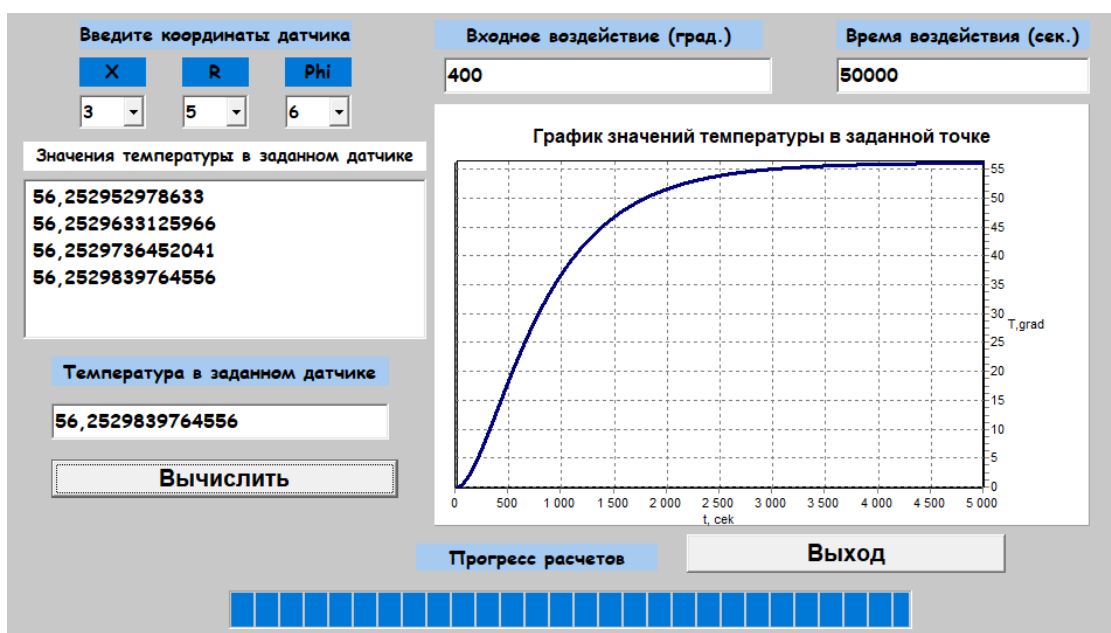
Введите координаты датчика

X R Phi

3 5 6

Значения температуры в заданном датчике

56,252952978633
56,2529633125966
56,2529736452041
56,2529839764556

Температура в заданном датчике

56,2529839764556

Вычислить

Входное воздействие (град.)

400

Время воздействия (сек.)

50000

График значений температуры в заданной точке

55
50
45
40
35
30
25
20
15
10
5
0

T,grad

0 500 1 000 1 500 2 000 2 500 3 000 3 500 4 000 4 500 5 000

t, сек

Прогресс расчетов

Выход